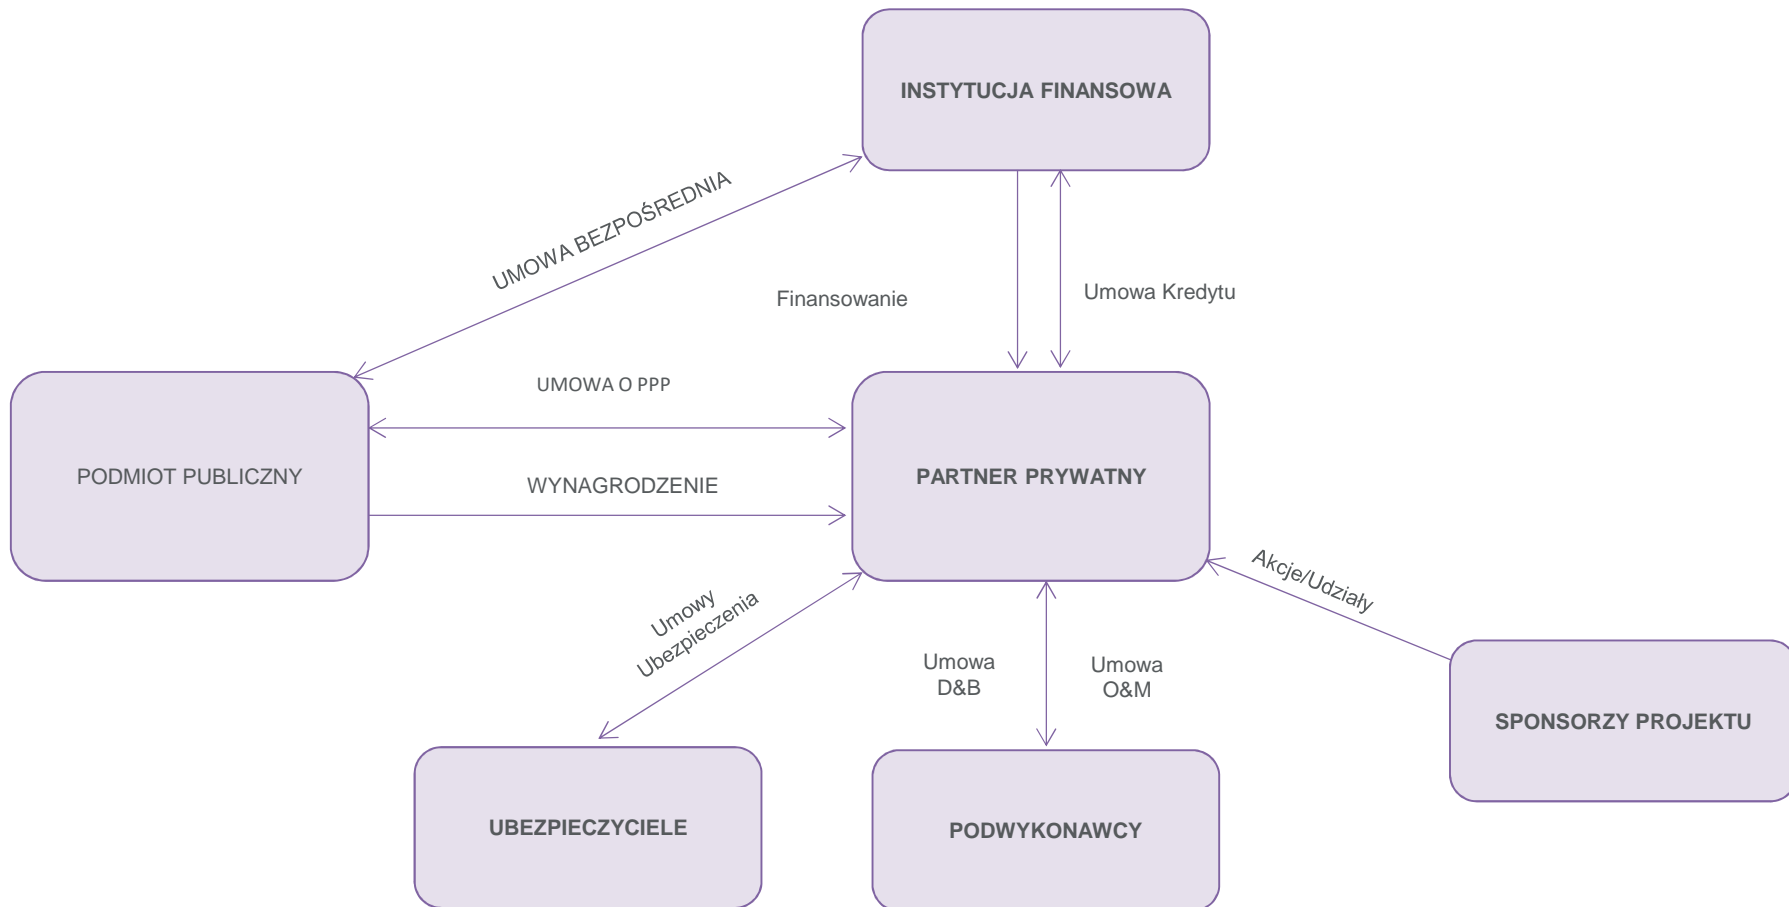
INSTYTUCJA FINANSOWA

UMOWA BEZPOŚREDNIA

Finansowanie

Umowa Kredytu

UMOWA O PPP

PODMIOT PUBLICZNY

WYNAGRODZENIE

PARTNER PRYWATNY

Akcje/Udziały

Umowy Ubezpieczenia

Umowa D&B

Umowa O&M

SPONSORZY PROJEKTU

UBEZPIECZYCIELE

PODWYKONAWCY